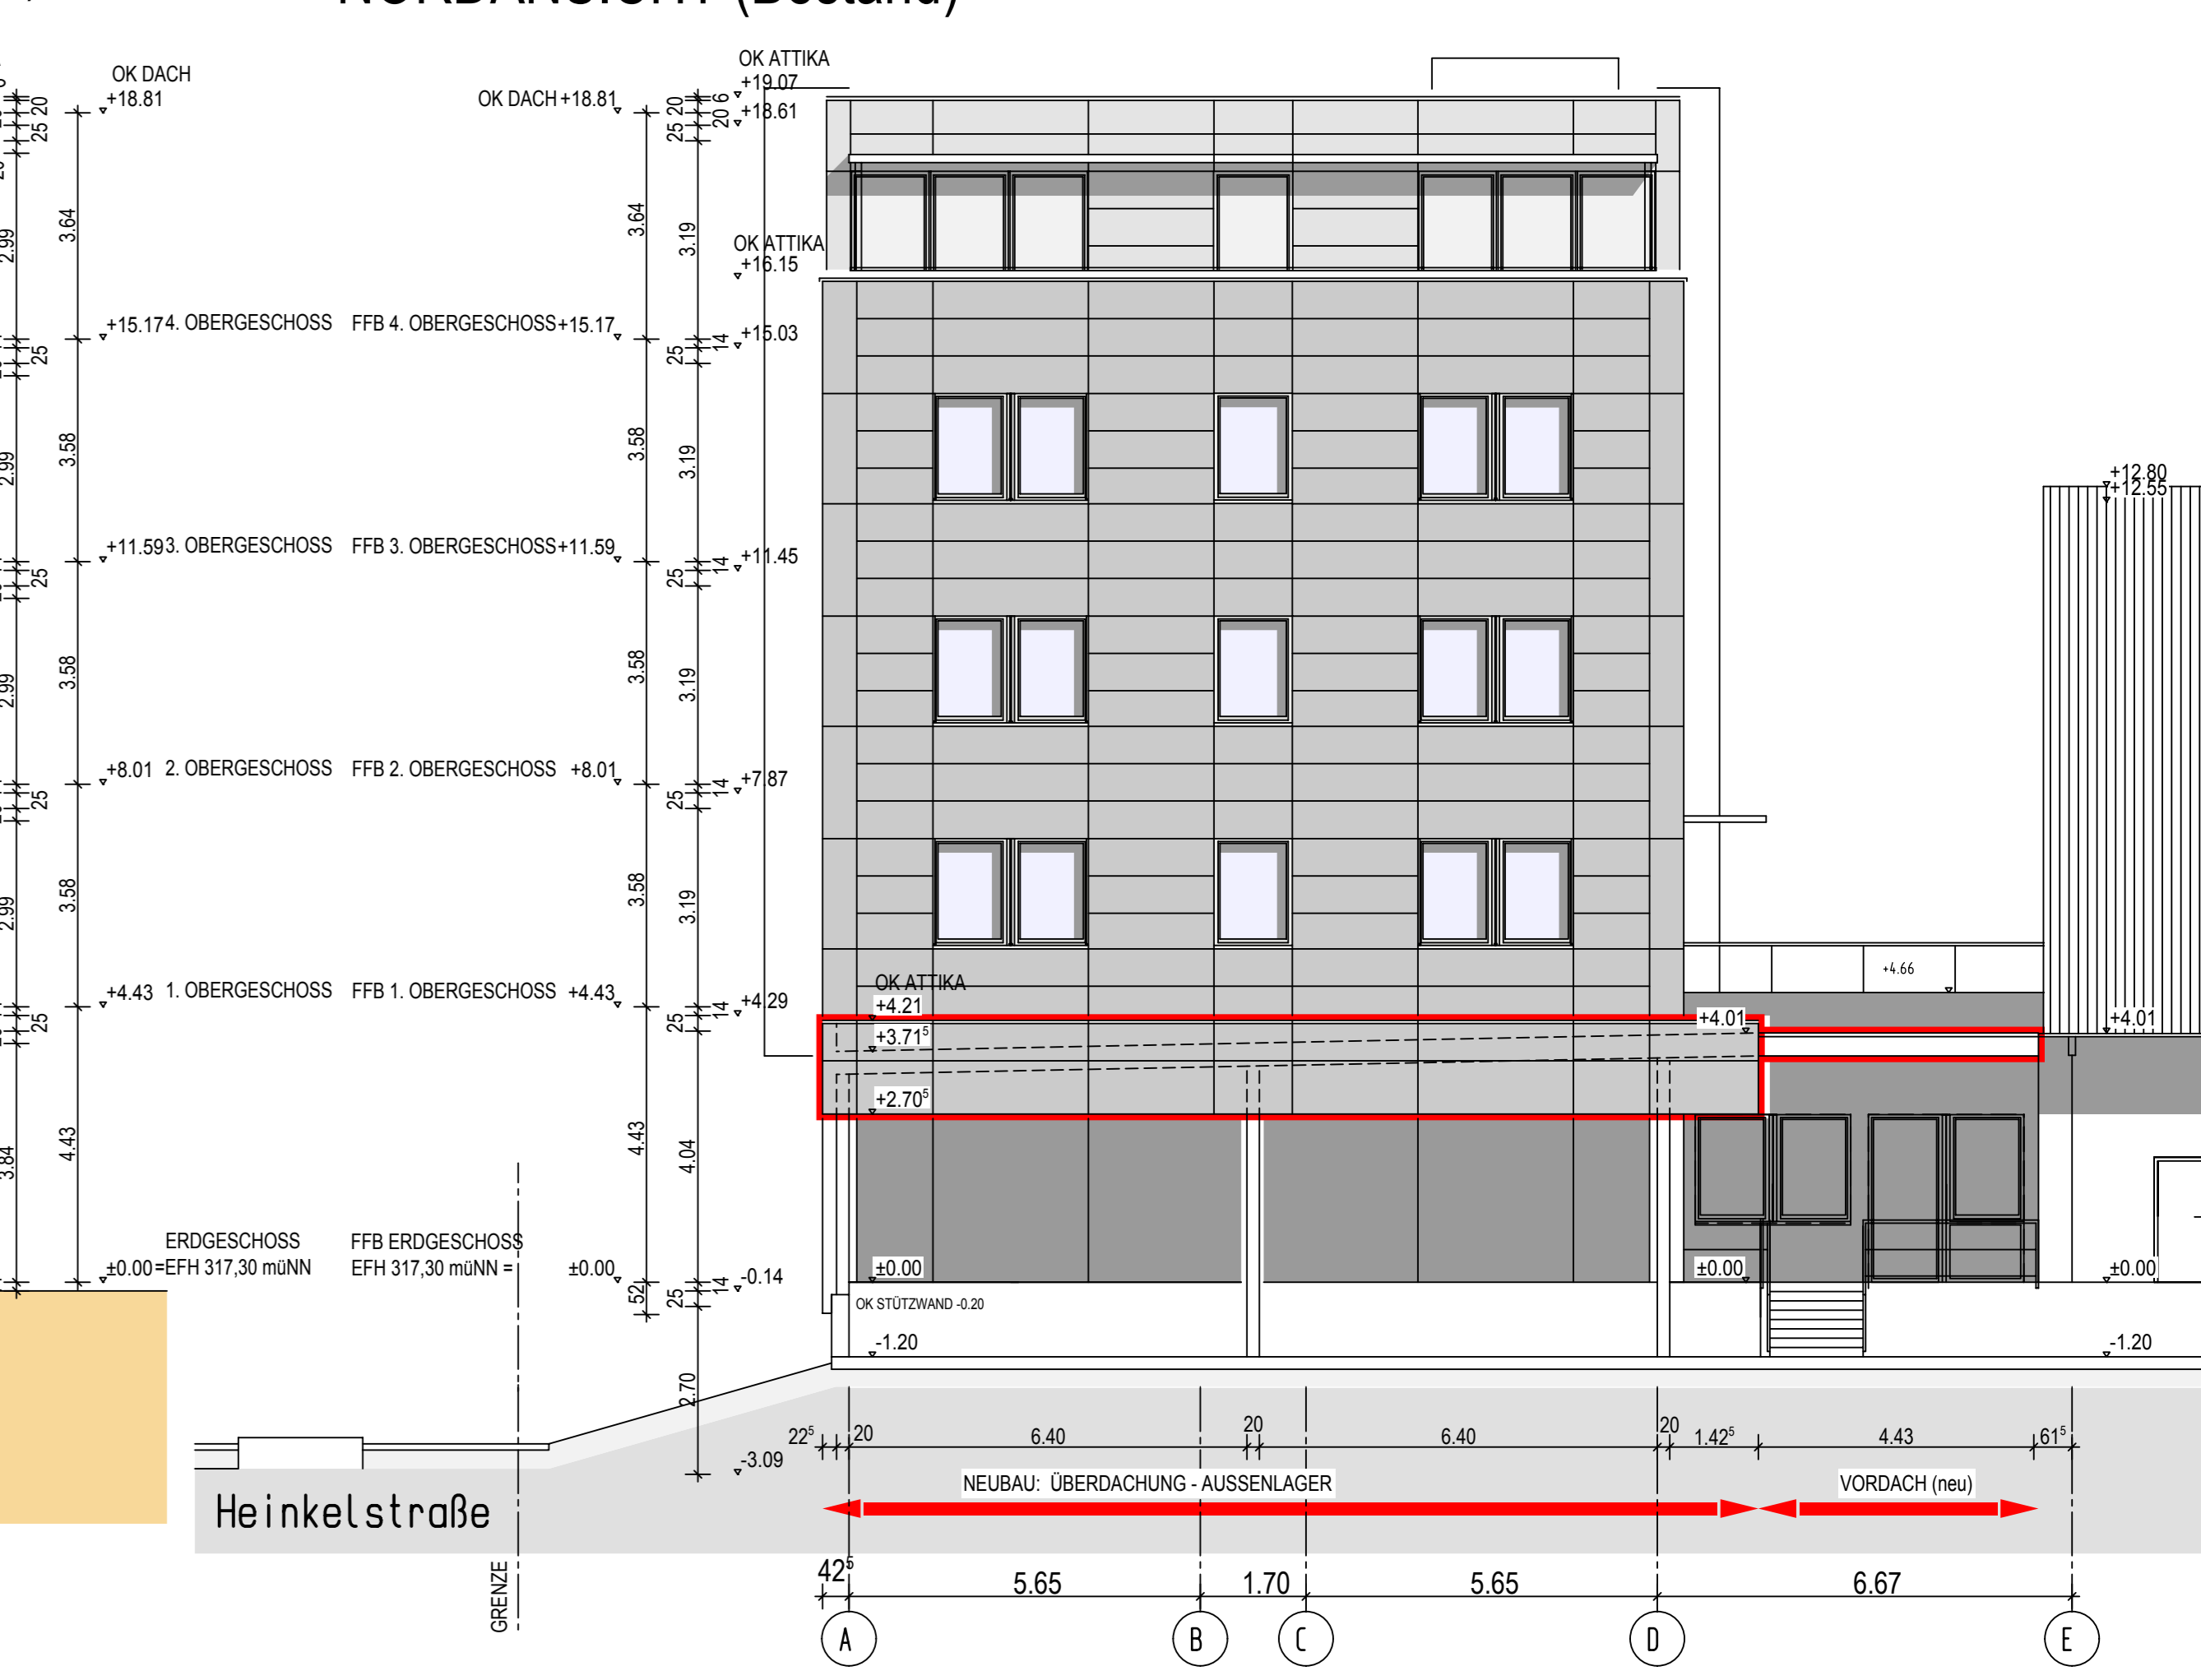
NORDANSICHT (Bestand)

OK DACH +18.81
OK DACH +18.81
OK ATTIKA +19.07
+18.61
OK ATTIKA +16.15
+15.17 4. OBERGESCHOSS FFB 4. OBERGESCHOSS +15.17
+15.03
+11.59 3. OBERGESCHOSS FFB 3. OBERGESCHOSS +11.59
+11.45
+8.01 2. OBERGESCHOSS FFB 2. OBERGESCHOSS +8.01
+7.87
+4.43 1. OBERGESCHOSS FFB 1. OBERGESCHOSS +4.43
+4.29
ERDGESCHOSS ±0.00 =EFH 317,30 müNN
FFB ERDGESCHOSS EFH 317,30 müNN = ±0.00
-0.14
-3.09
25 20 3.64 25 3.58 25 3.58 25 3.58 25 4.43
25 20 3.64 25 3.58 25 3.58 25 3.58 25 4.43 52
25 20 6 3.19 25 14 3.19 25 14 3.19 25 14 3.19 25 14 4.04 25 14 2.70
2.99 2.99 2.99 2.99 3.84
+12.80
+12.55
+4.66
OK ATTIKA +4.21
$+3.71^5$
$+2.70^5$
+4.01
+4.01
±0.00
±0.00
±0.00
OK STÜTZWAND -0.20
-1.20
-1.20
$22^5$ 20 6.40 20 6.40 20 $1.42^5$ 4.43 $61^5$
NEUBAU: ÜBERDACHUNG - AUSSENLAGER
VORDACH (neu)
Heinkelstraße
GRENZE
$42^5$ 5.65 1.70 5.65 6.67
A B C D E